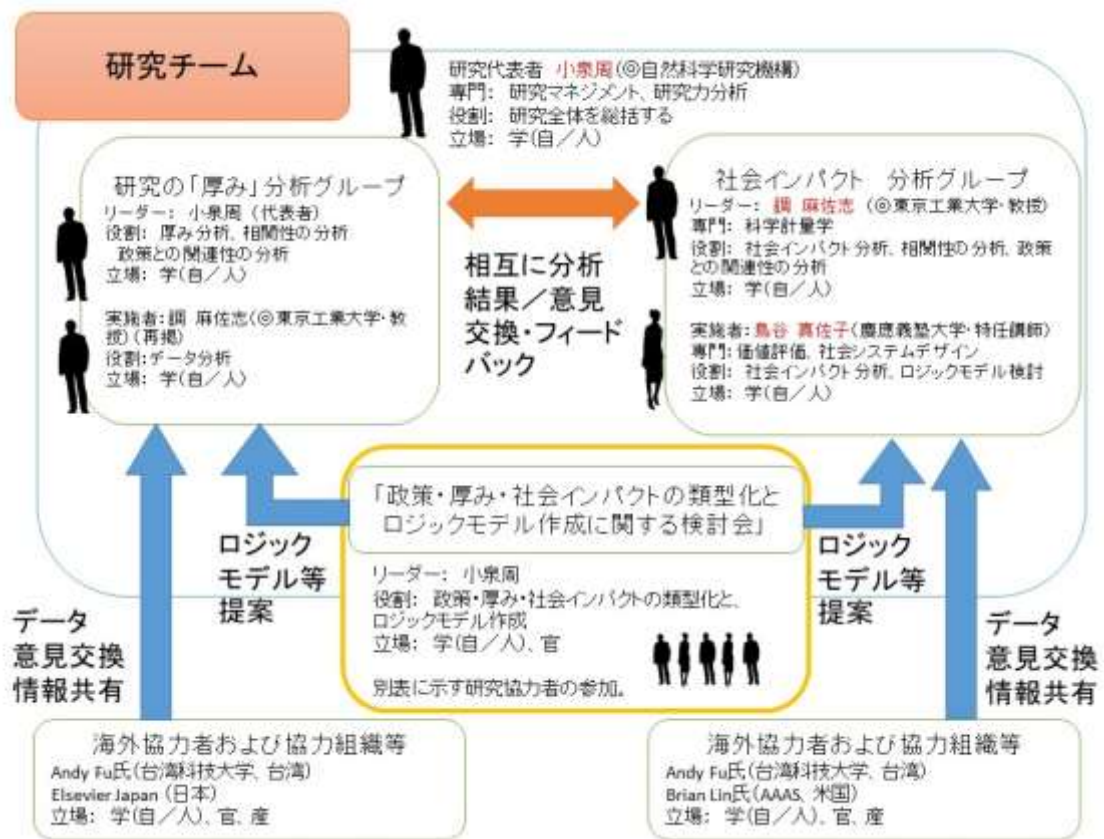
研究チーム

研究代表者 小泉周（◎自然科学研究機構）
専門：研究マネジメント、研究力分析
役割：研究全体を総括する
立場：学（自／人）

研究の「厚み」分析グループ
リーダー：小泉周（代表者）
役割：厚み分析、相関性の分析、政策との関連性の分析
立場：学（自／人）

実施者：調 麻佐志（◎東京工業大学・教授）（再掲）
役割：データ分析
立場：学（自／人）

相互に分析結果／意見交換・フィードバック

社会インパクト 分析グループ
リーダー：調 麻佐志（◎東京工業大学・教授）
専門：科学計量学
役割：社会インパクト分析、相関性の分析、政策との関連性の分析
立場：学（自／人）

実施者：鳥谷 真佐子（慶應義塾大学・特任講師）
専門：価値評価、社会システムデザイン
役割：社会インパクト分析、ロジックモデル検討
立場：学（自／人）

「政策・厚み・社会インパクトの類型化とロジックモデル作成に関する検討会」
リーダー：小泉周
役割：政策・厚み・社会インパクトの類型化と、ロジックモデル作成
立場：学（自／人）、官

別表に示す研究協力者の参加。

ロジックモデル等提案

ロジックモデル等提案

データ
意見交換
情報共有

データ
意見交換
情報共有

海外協力者および協力組織等
Andy Fu氏（台湾科技大学、台湾）
Elsevier Japan（日本）
立場：学（自／人）、官、産

海外協力者および協力組織等
Andy Fu氏（台湾科技大学、台湾）
Brian Lin氏（AAAS、米国）
立場：学（自／人）、官、産